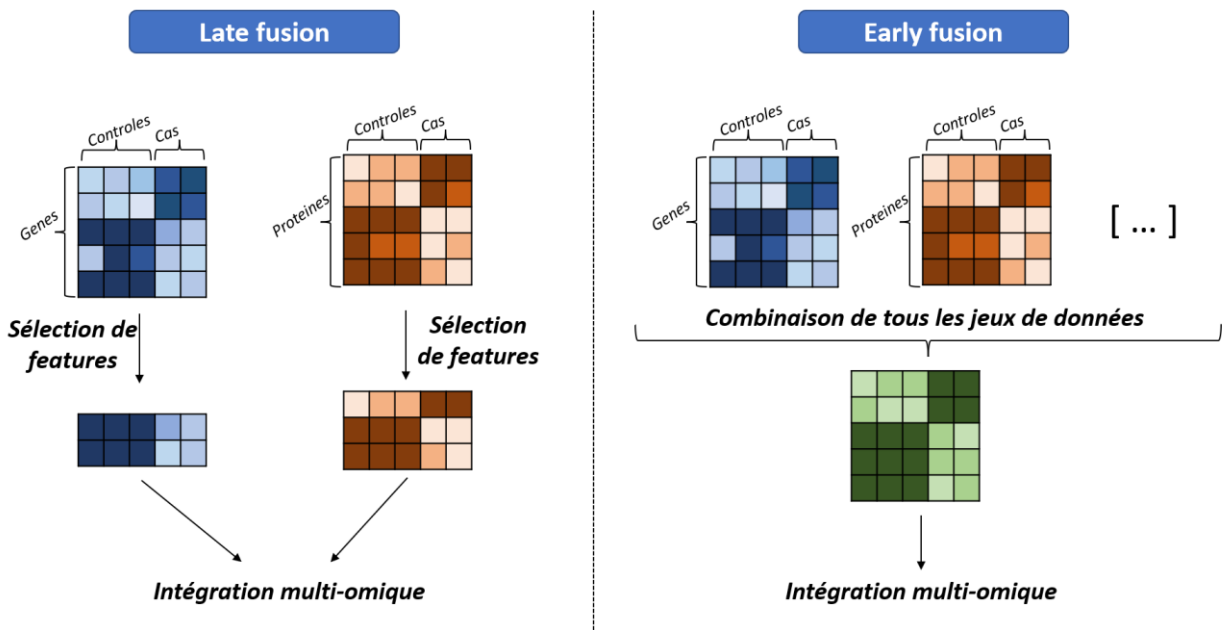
Late fusion

Controles
Cas
Genes

Controles
Cas
Proteines

Sélection de features

Sélection de features

Intégration multi-omique

Early fusion

Controles
Cas
Genes

Controles
Cas
Proteines

[ ... ]

Combinaison de tous les jeux de données

Intégration multi-omique